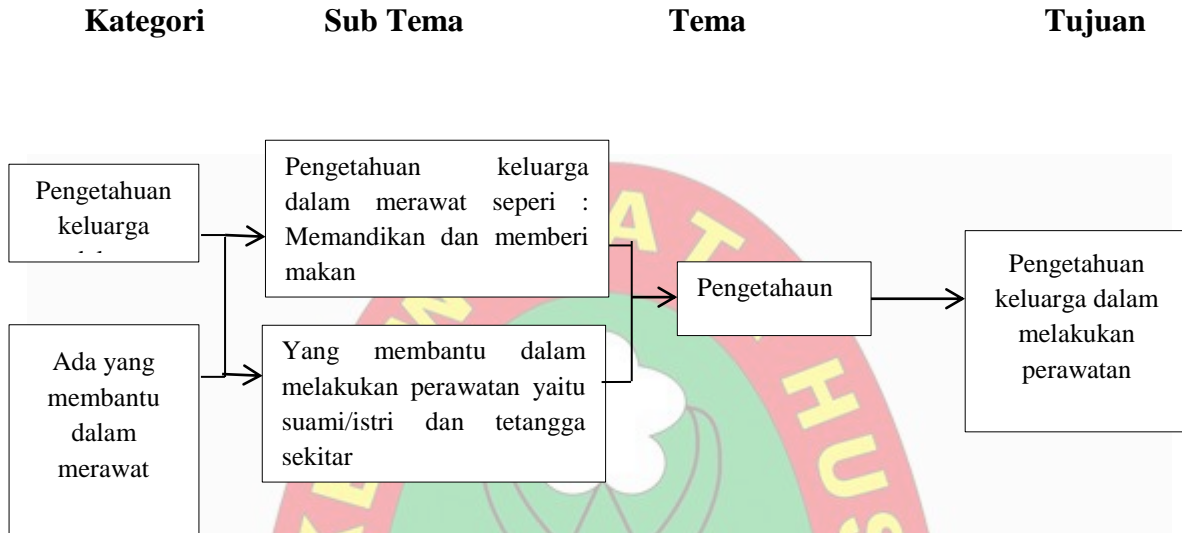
**Kategori** **Sub Tema** **Tema** **Tujuan**

Pengetahuan keluarga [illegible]

Ada yang membantu dalam merawat

Pengetahuan keluarga dalam merawat seperi : Memandikan dan memberi makan

Yang membantu dalam melakukan perawatan yaitu suami/istri dan tetangga sekitar

Pengetahaun

Pengetahuan keluarga dalam melakukan perawatan